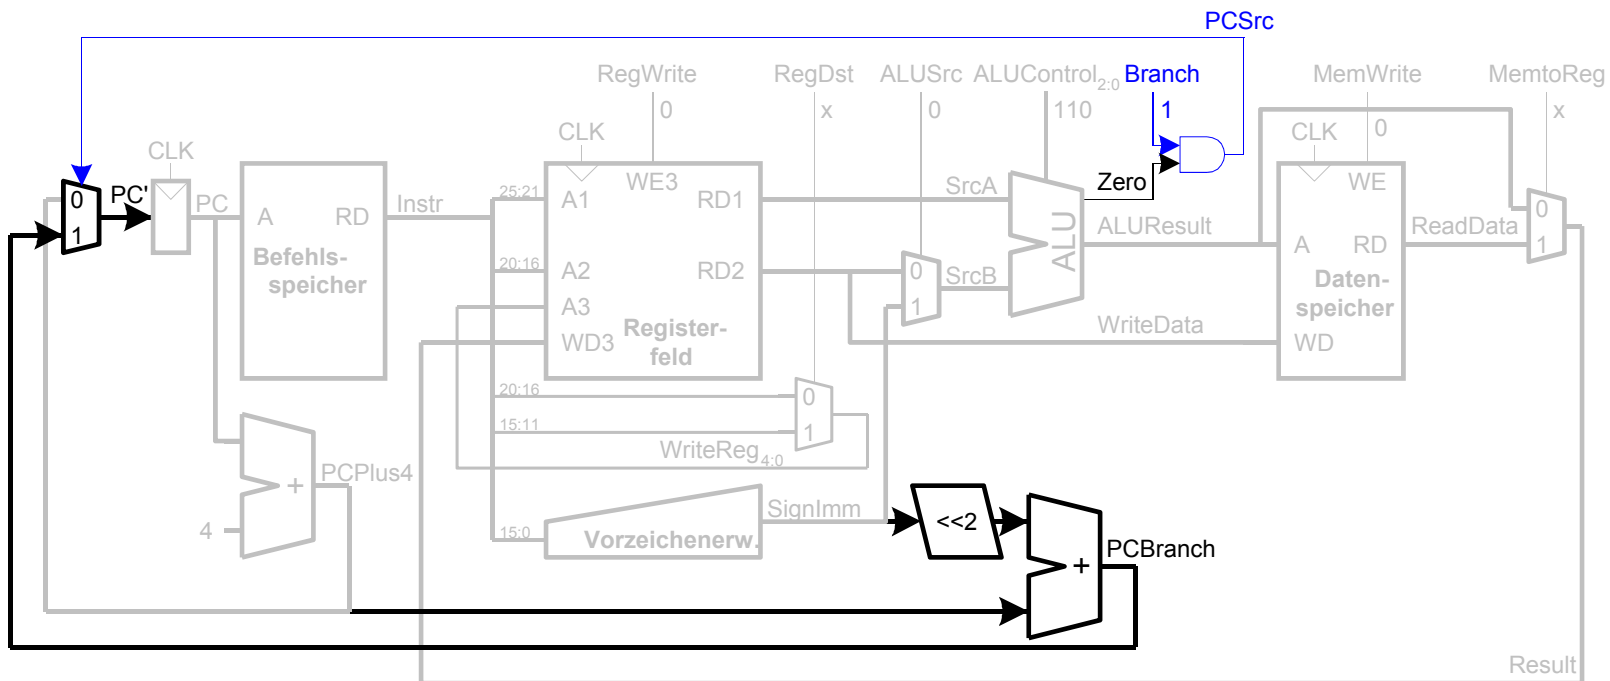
PCSrc
RegWrite
RegDst
ALUSrc
ALUControl$_{2:0}$
Branch
MemWrite
MemtoReg
0
x
0
110
1
0
x
CLK
CLK
CLK
WE3
Zero
WE
0
1
PC'
PC
A
RD
Instr
25:21
A1
RD1
SrcA
ALU
ALUResult
ReadData
0
1
Befehls-
speicher
20:16
A2
RD2
0
SrcB
1
A
RD
Daten-
speicher
A3
WD3
Register-
feld
WriteData
WD
20:16
0
15:11
1
WriteReg$_{4:0}$
+
PCPlus4
4
15:0
Vorzeichenerw.
SignImm
<<2
+
PCBranch
Result